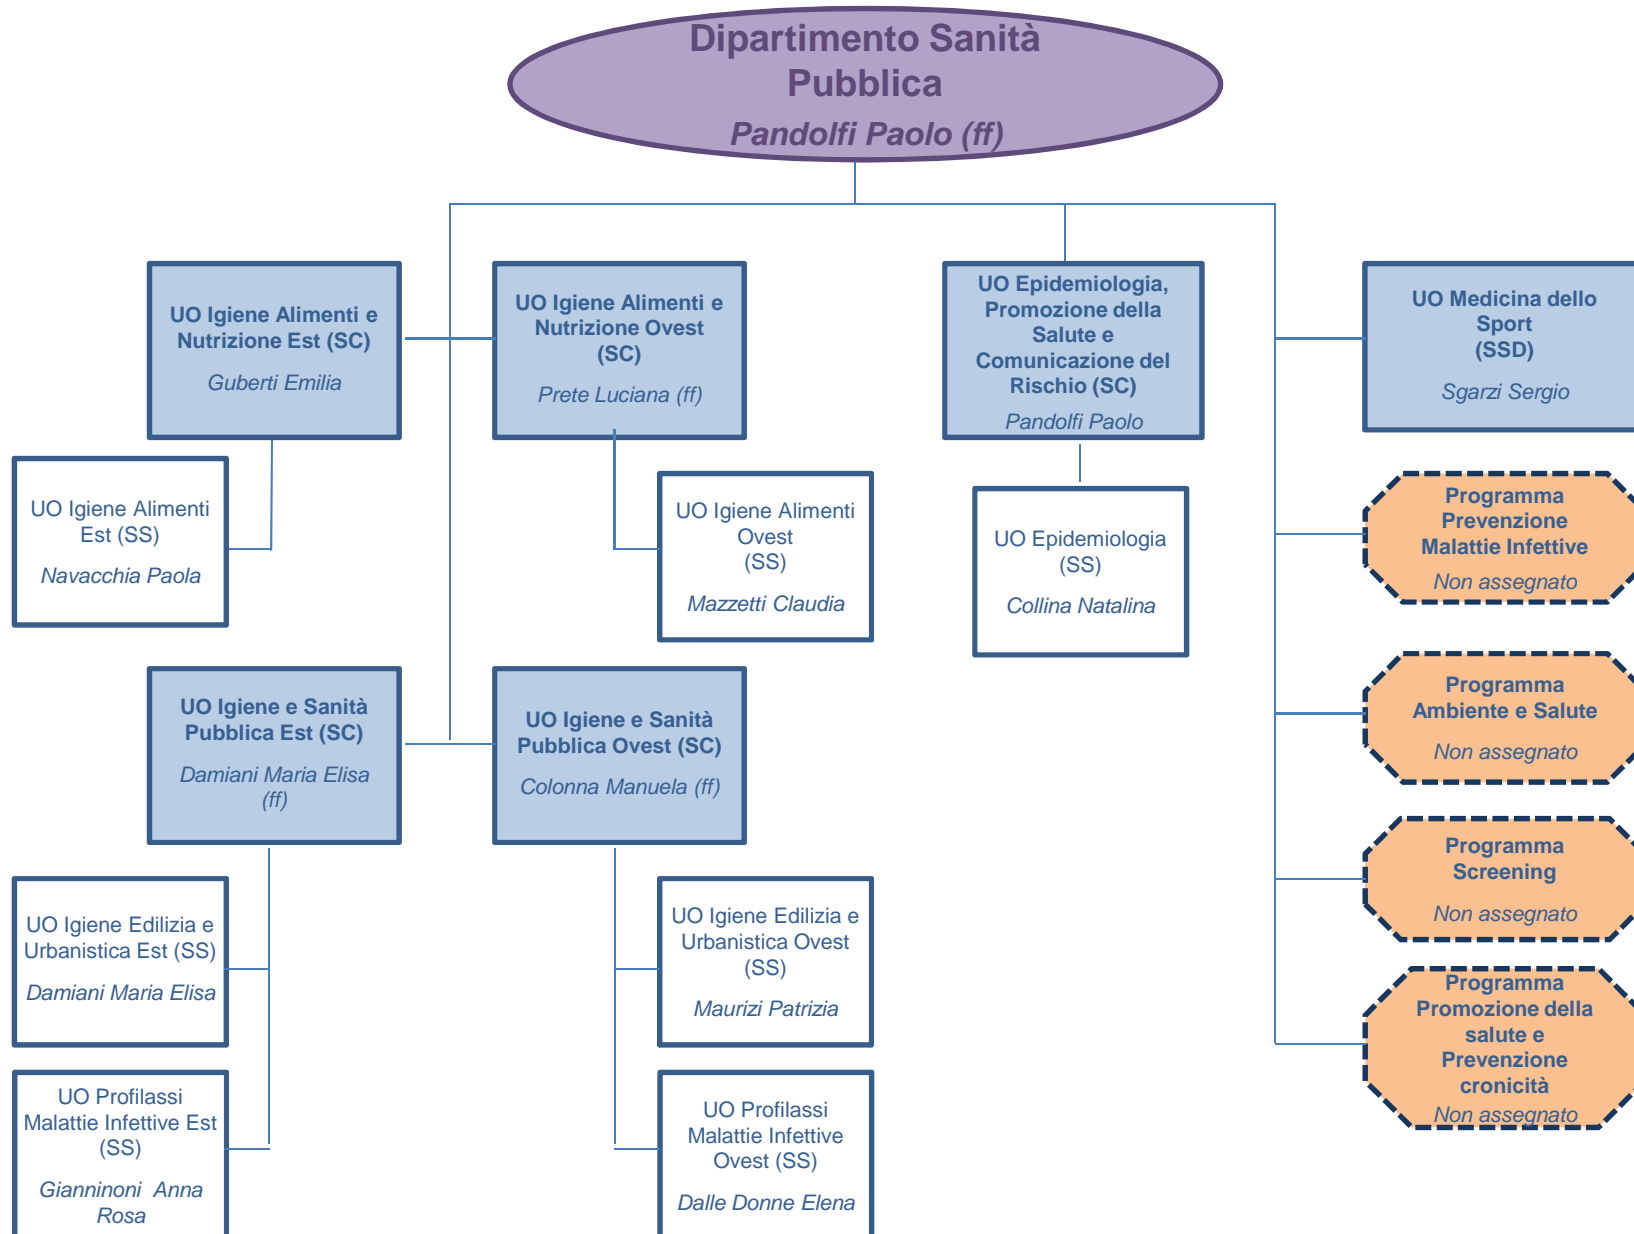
Dipartimento Sanità Pubblica
Pandolfi Paolo (ff)

UO Igiene Alimenti e Nutrizione Est (SC)
Guberti Emilia

UO Igiene Alimenti Est (SS)
Navacchia Paola

UO Igiene Alimenti e Nutrizione Ovest (SC)
Prete Luciana (ff)

UO Igiene Alimenti Ovest (SS)
Mazzetti Claudia

UO Epidemiologia, Promozione della Salute e Comunicazione del Rischio (SC)
Pandolfi Paolo

UO Epidemiologia (SS)
Collina Natalina

UO Medicina dello Sport (SSD)
Sgarzi Sergio

Programma Prevenzione Malattie Infettive
Non assegnato

Programma Ambiente e Salute
Non assegnato

Programma Screening
Non assegnato

Programma Promozione della salute e Prevenzione cronicità
Non assegnato

UO Igiene e Sanità Pubblica Est (SC)
Damiani Maria Elisa (ff)

UO Igiene Edilizia e Urbanistica Est (SS)
Damiani Maria Elisa

UO Profilassi Malattie Infettive Est (SS)
Gianninoni Anna Rosa

UO Igiene e Sanità Pubblica Ovest (SC)
Colonna Manuela (ff)

UO Igiene Edilizia e Urbanistica Ovest (SS)
Maurizi Patrizia

UO Profilassi Malattie Infettive Ovest (SS)
Dalle Donne Elena